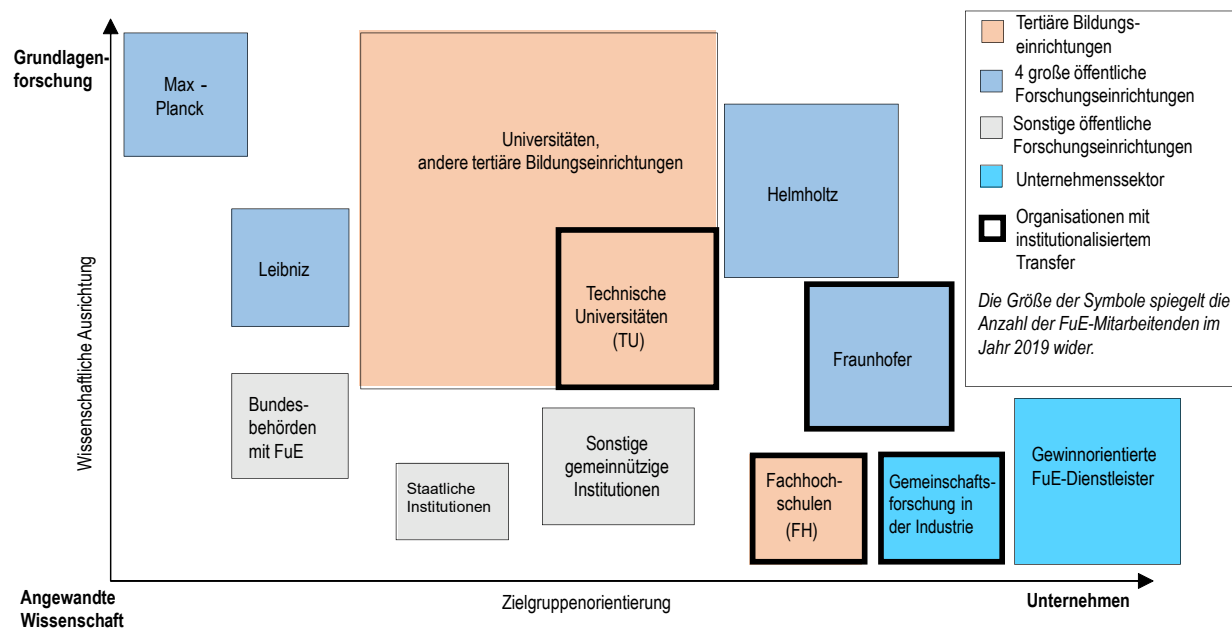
Grundlagenforschung

Wissenschaftliche Ausrichtung

Max - Planck

Universitäten, andere tertiäre Bildungseinrichtungen

Helmholtz

Leibniz

Technische Universitäten (TU)

Fraunhofer

Bundesbehörden mit FuE

Staatliche Institutionen

Sonstige gemeinnützige Institutionen

Fachhochschulen (FH)

Gemeinschaftsforschung in der Industrie

Gewinnorientierte FuE-Dienstleister

Tertiäre Bildungseinrichtungen

4 große öffentliche Forschungseinrichtungen

Sonstige öffentliche Forschungseinrichtungen

Unternehmenssektor

Organisationen mit institutionalisiertem Transfer

Die Größe der Symbole spiegelt die Anzahl der FuE-Mitarbeitenden im Jahr 2019 wider.

Angewandte Wissenschaft

Zielgruppenorientierung

Unternehmen